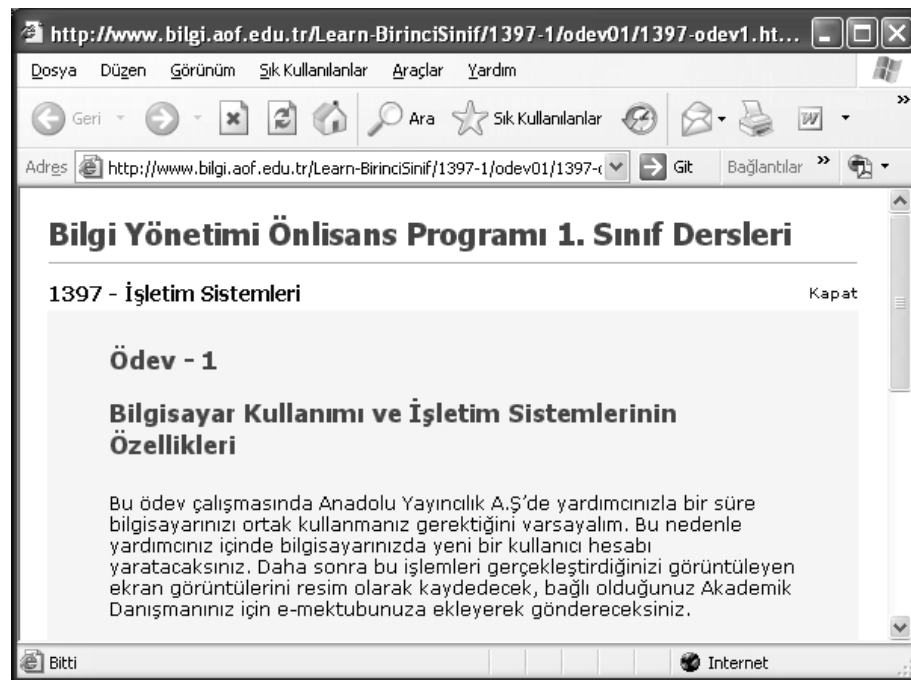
http://www.bilgi.aof.edu.tr/Learn-BirinciSinif/1397-1/odev01/1397-odev1.ht...

Dosya Düzen Görünüm Sık Kullanılanlar Araçlar Yardım

Geri Ara Sık Kullanılanlar

Adres http://www.bilgi.aof.edu.tr/Learn-BirinciSinif/1397-1/odev01/1397-( Git Bağlantılar

Bilgi Yönetimi Önlisans Programı 1. Sınıf Dersleri

1397 - İşletim Sistemleri

Kapat

Ödev - 1

Bilgisayar Kullanımı ve İşletim Sistemlerinin Özellikleri

Bu ödev çalışmasında Anadolu Yayıncılık A.Ş'de yardımcınızla bir süre bilgisayarınızı ortak kullanmanız gerektiğini varsayalım. Bu nedenle yardımcınız içinde bilgisayarınızda yeni bir kullanıcı hesabı yaratacaksınız. Daha sonra bu işlemleri gerçekleştirdiğinizi görüntüleyen ekran görüntülerini resim olarak kaydedecek, bağlı olduğunuz Akademik Danışmanınız için e-mektubunuza ekleyerek göndereceksiniz.

Bitti

Internet